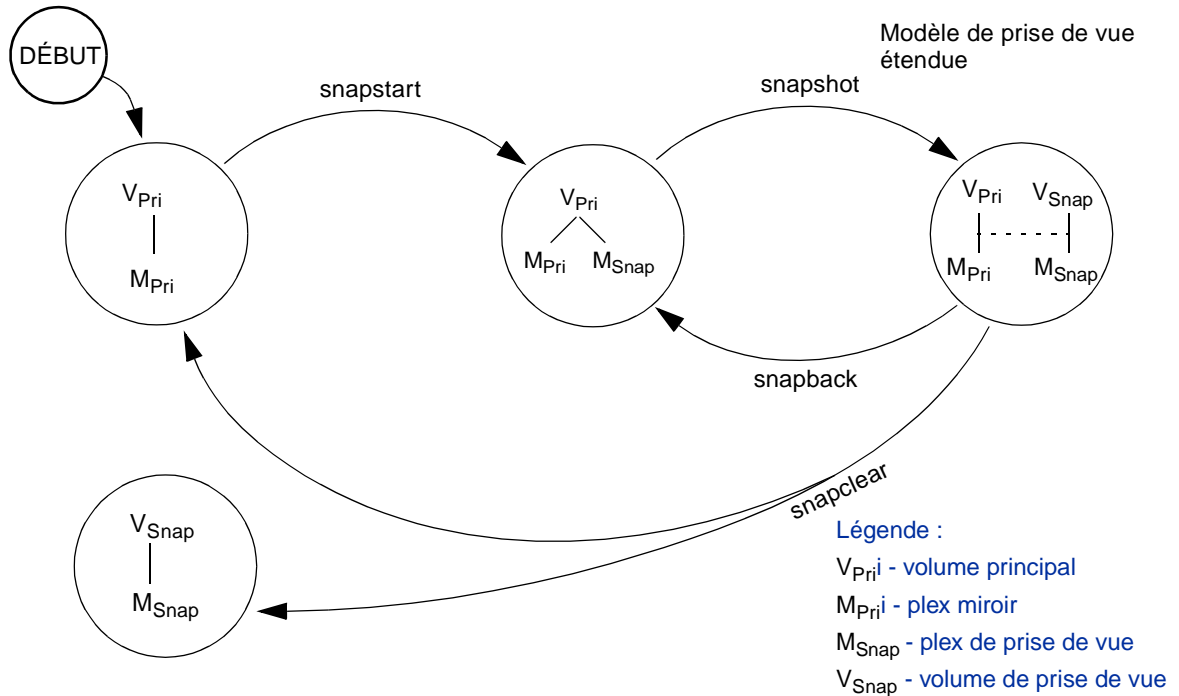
Modèle de prise de vue étendue

DÉBUT

snapstart

snapshot

$V_{Pri}$

$M_{Pri}$

$V_{Pri}$

$M_{Pri}$ $M_{Snap}$

$V_{Pri}$ $V_{Snap}$

$M_{Pri}$ $M_{Snap}$

snapback

snapclear

$V_{Snap}$

$M_{Snap}$

Légende :

$V_{Pri}$i - volume principal

$M_{Pri}$i - plex miroir

$M_{Snap}$ - plex de prise de vue

$V_{Snap}$ - volume de prise de vue